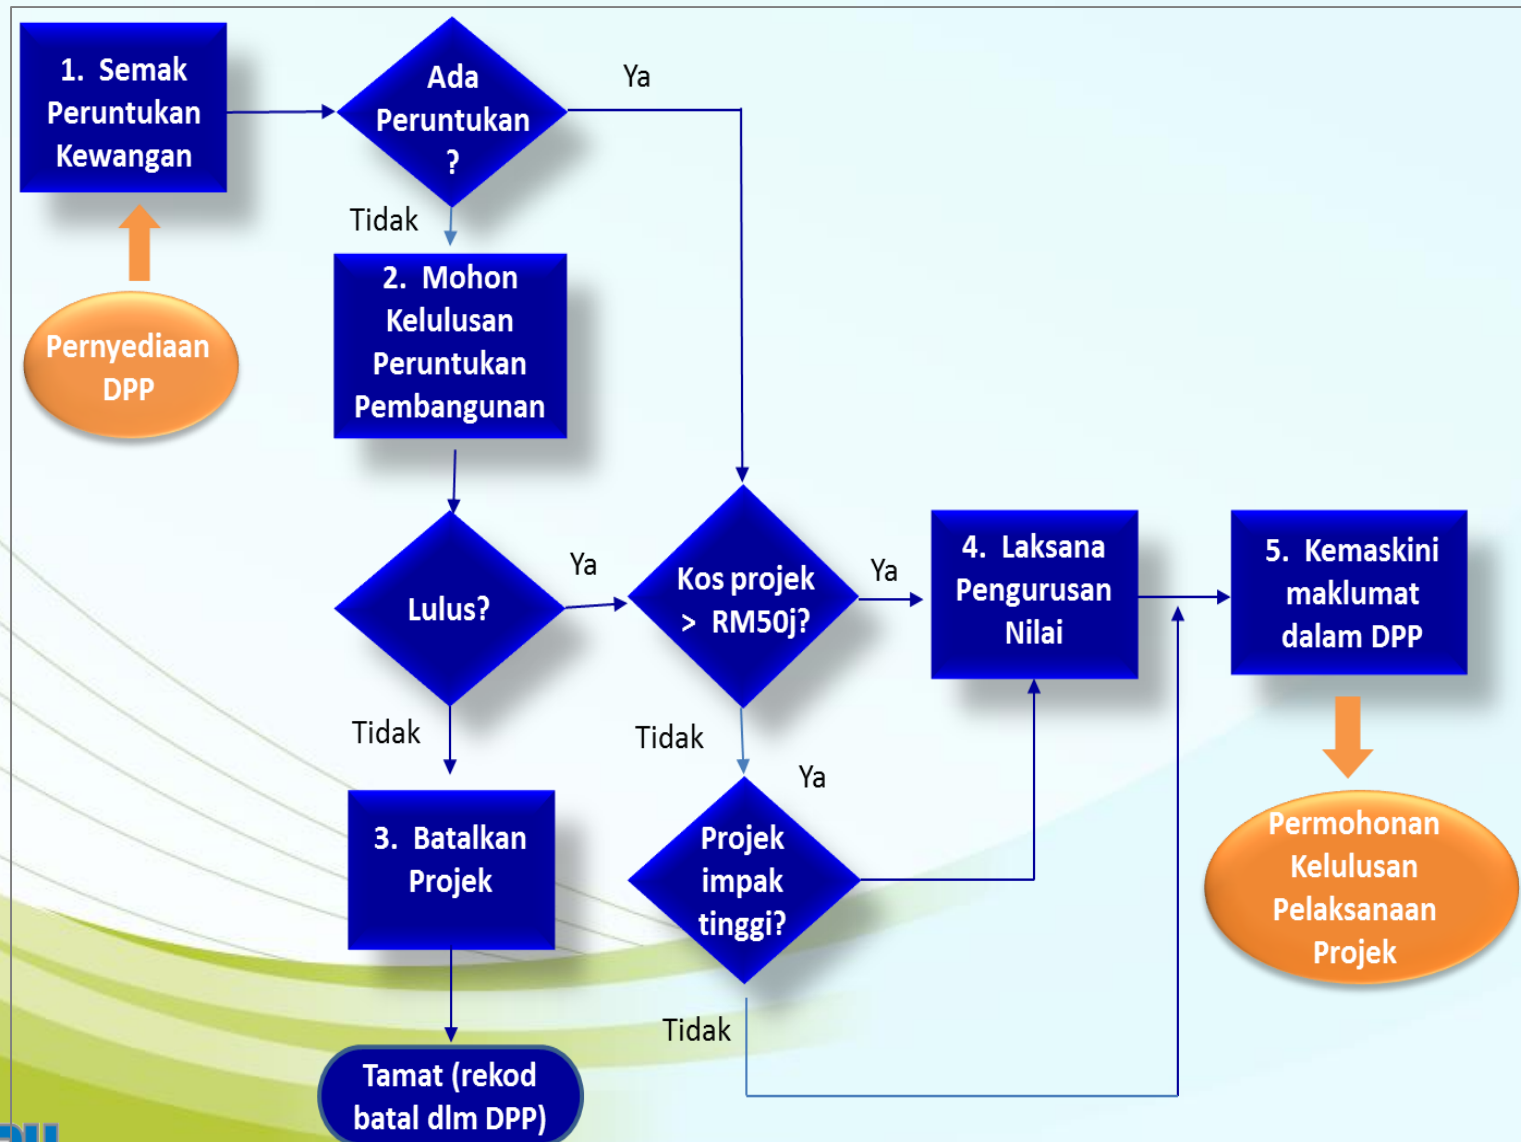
1. Semak Peruntukan Kewangan

Ada Peruntukan ?

Ya

Tidak

Pernyediaan DPP

2. Mohon Kelulusan Peruntukan Pembangunan

Lulus?

Ya

Kos projek > RM50j?

Ya

4. Laksana Pengurusan Nilai

5. Kemaskini maklumat dalam DPP

Tidak

Tidak

Ya

3. Batalkan Projek

Projek impak tinggi?

Permohonan Kelulusan Pelaksanaan Projek

Tidak

Tamat (rekod batal dlm DPP)